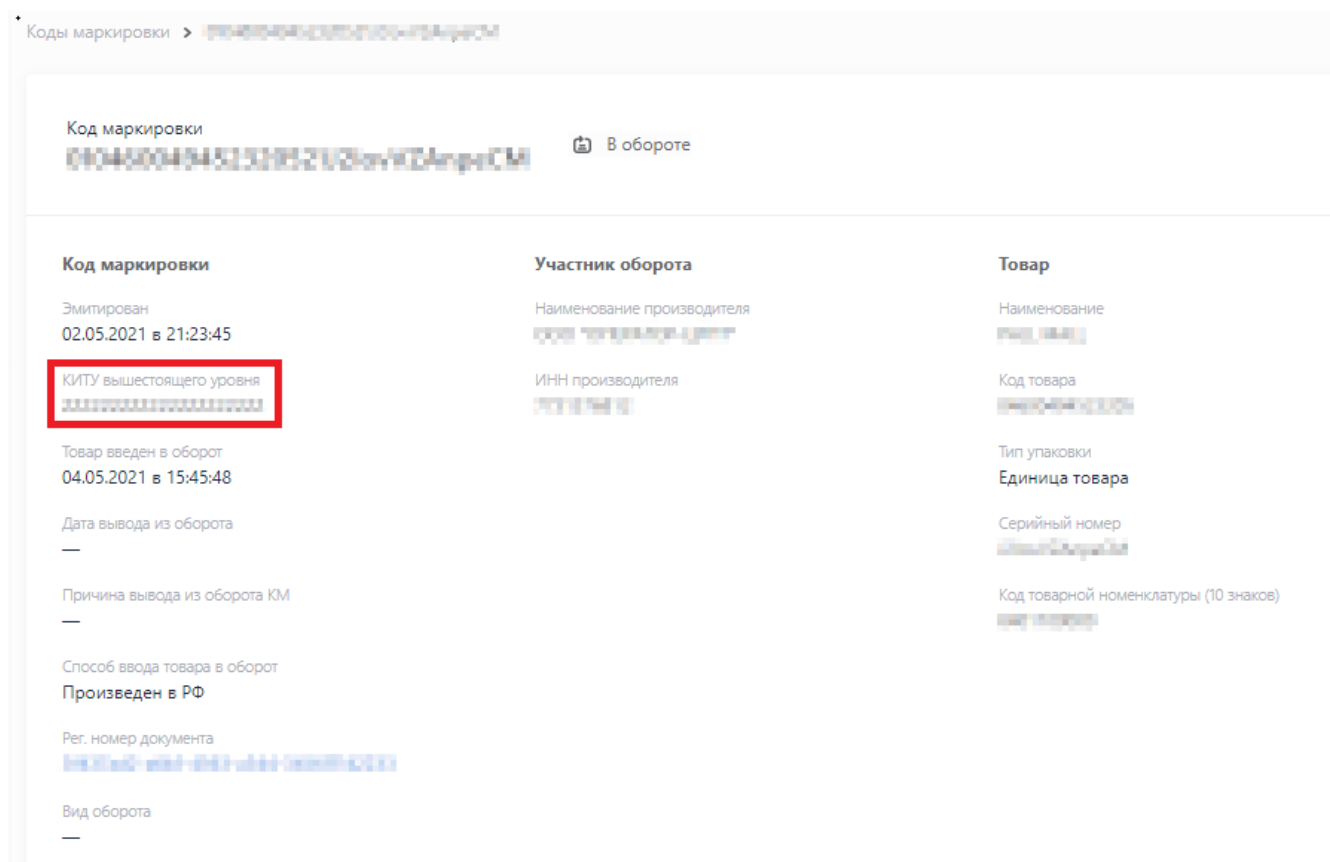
Коды маркировки > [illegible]

Код маркировки
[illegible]

В обороте

Код маркировки

Эмитирован
02.05.2021 в 21:23:45

КИТУ вышестоящего уровня
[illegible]

Товар введен в оборот
04.05.2021 в 15:45:48

Дата вывода из оборота
—

Причина вывода из оборота КМ
—

Способ ввода товара в оборот
Произведен в РФ

Рег. номер документа
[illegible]

Вид оборота
—

Участник оборота

Наименование производителя
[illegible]

ИНН производителя
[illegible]

Товар

Наименование
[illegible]

Код товара
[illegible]

Тип упаковки
Единица товара

Серийный номер
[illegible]

Код товарной номенклатуры (10 знаков)
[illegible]